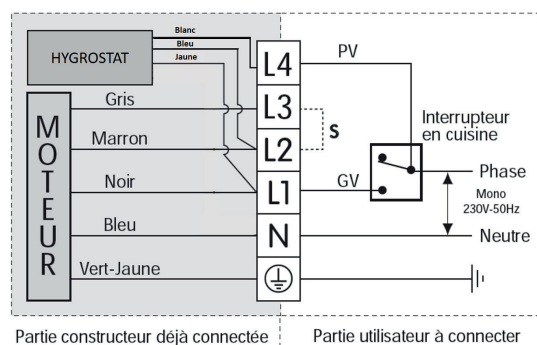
HYGROSTAT

Blanc
Bleu
Jaune

MOTEUR

Gris
Marron
Noir
Bleu
Vert-Jaune

L4
L3
L2
L1
N

S

PV
GV

Interrupteur en cuisine

Phase
Mono 230V-50Hz
Neutre

Partie constructeur déjà connectée

Partie utilisateur à connecter